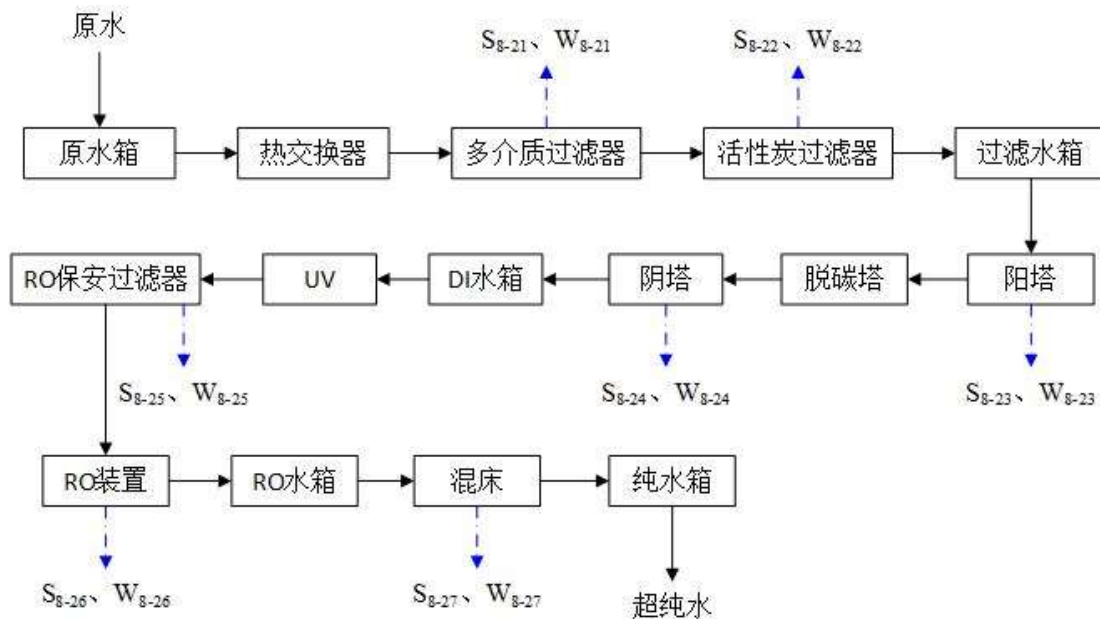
原水

$S_{8-21}$、$W_{8-21}$

$S_{8-22}$、$W_{8-22}$

原水箱

热交换器

多介质过滤器

活性炭过滤器

过滤水箱

RO保安过滤器

UV

DI水箱

阴塔

脱碳塔

阳塔

$S_{8-25}$、$W_{8-25}$

$S_{8-24}$、$W_{8-24}$

$S_{8-23}$、$W_{8-23}$

RO装置

RO水箱

混床

纯水箱

$S_{8-26}$、$W_{8-26}$

$S_{8-27}$、$W_{8-27}$

超纯水